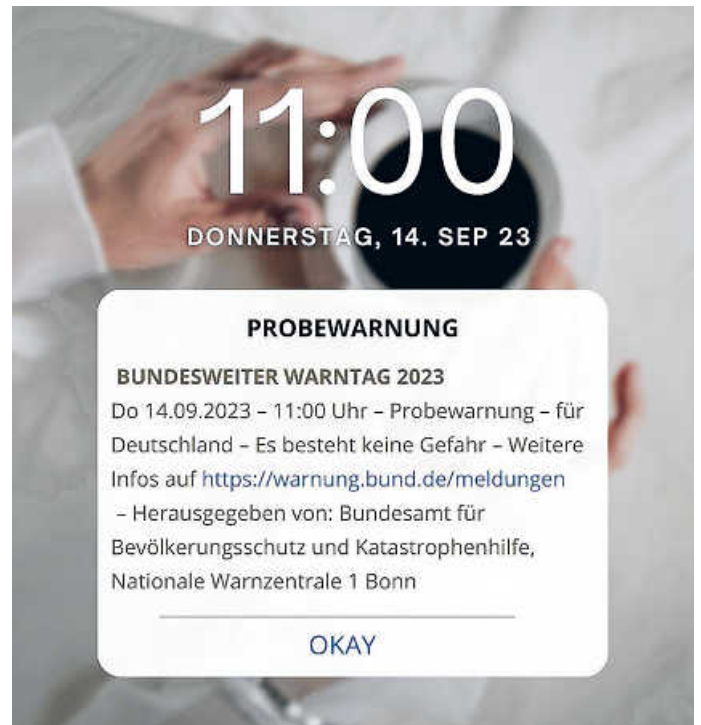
11:00

DONNERSTAG, 14. SEP 23

PROBEWARNUNG

BUNDESWEITER WARNTAG 2023

Do 14.09.2023 – 11:00 Uhr – Probewarnung – für Deutschland – Es besteht keine Gefahr – Weitere Infos auf https://warnung.bund.de/meldungen – Herausgegeben von: Bundesamt für Bevölkerungsschutz und Katastrophenhilfe, Nationale Warnzentrale 1 Bonn

OKAY